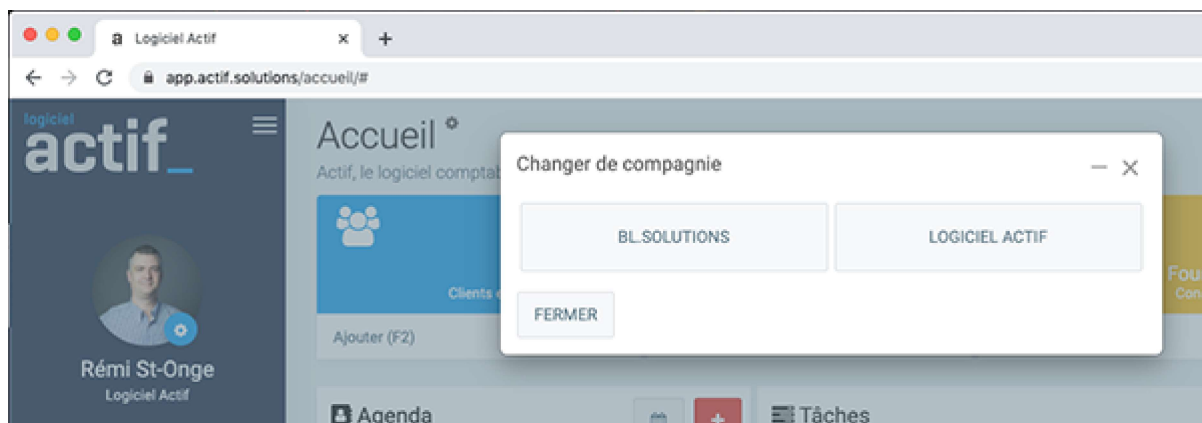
a Logiciel Actif ×
+
app.actif.solutions/accueil/#

logiciel
actif_

Rémi St-Onge
Logiciel Actif

Accueil
Actif, le logiciel comptab

Clients

Ajouter (F2)

Fou
Con

Agenda

Tâches

Changer de compagnie

BL.SOLUTIONS

LOGICIEL ACTIF

FERMER